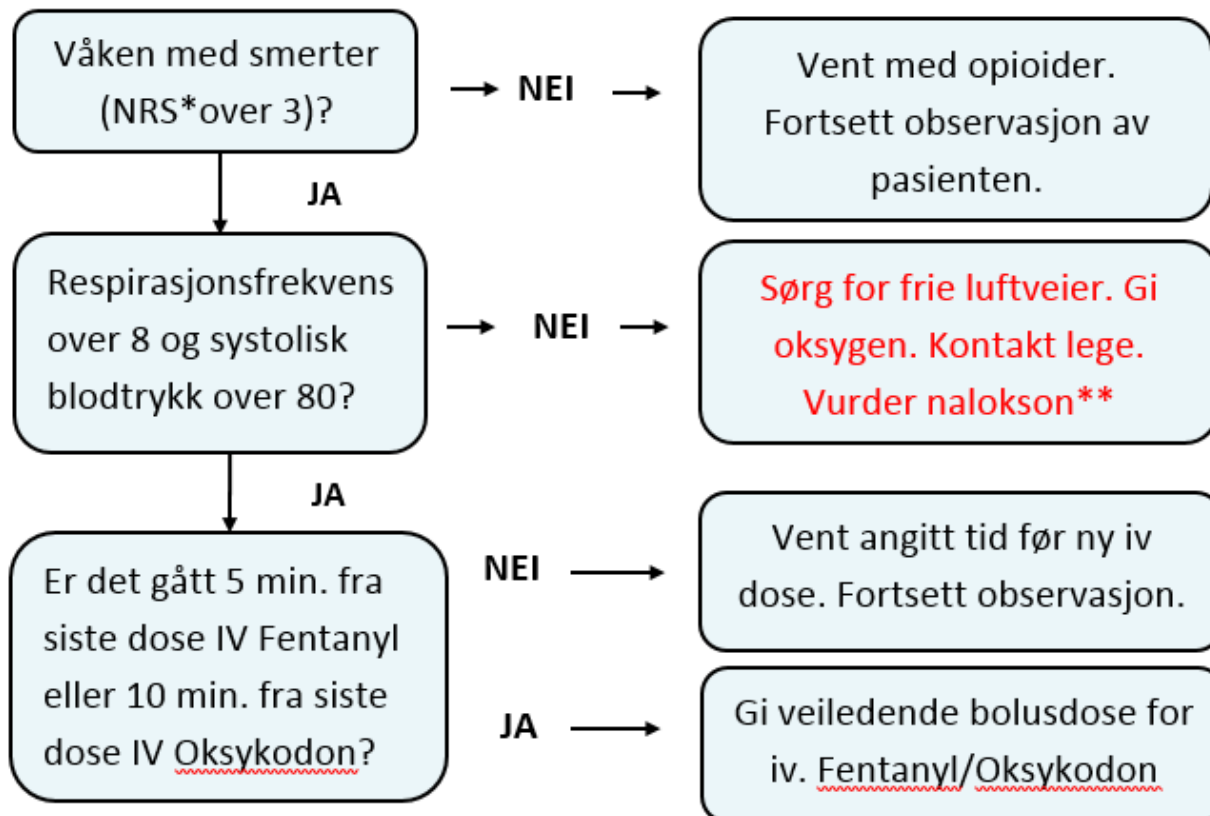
Våken med smerter (NRS*over 3)?

NEI

Vent med opioider. Fortsett observasjon av pasienten.

JA

Respirasjonsfrekvens over 8 og systolisk blodtrykk over 80?

NEI

Sørg for frie luftveier. Gi oksygen. Kontakt lege. Vurder nalokson**

JA

Er det gått 5 min. fra siste dose IV Fentanyl eller 10 min. fra siste dose IV Oksykodon?

NEI

Vent angitt tid før ny iv dose. Fortsett observasjon.

JA

Gi veiledende bolusdose for iv. Fentanyl/Oksykodon